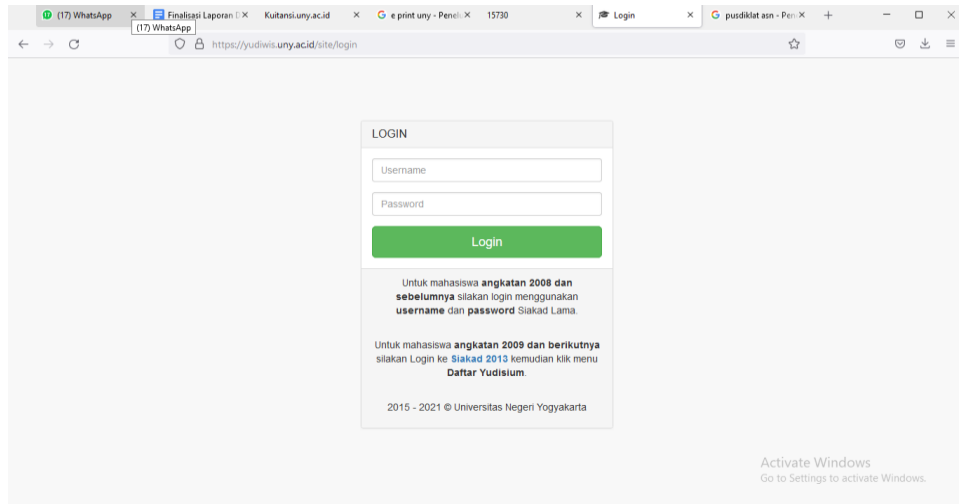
(17) WhatsApp ×
(17) WhatsApp
Finalisasi Laporan D ×
Kuitansi.uny.ac.id ×
e print uny - Penel ×
15730 ×
Login ×
pusdiklat asn - Pen ×
+

https://yudiwis.uny.ac.id/site/login

LOGIN

Username

Password

Login

Untuk mahasiswa **angkatan 2008 dan sebelumnya** silakan login menggunakan **username** dan **password** Siakad Lama.

Untuk mahasiswa **angkatan 2009 dan berikutnya** silakan Login ke **Siakad 2013** kemudian klik menu **Daftar Yudisium**.

2015 - 2021 © Universitas Negeri Yogyakarta

Activate Windows
Go to Settings to activate Windows.